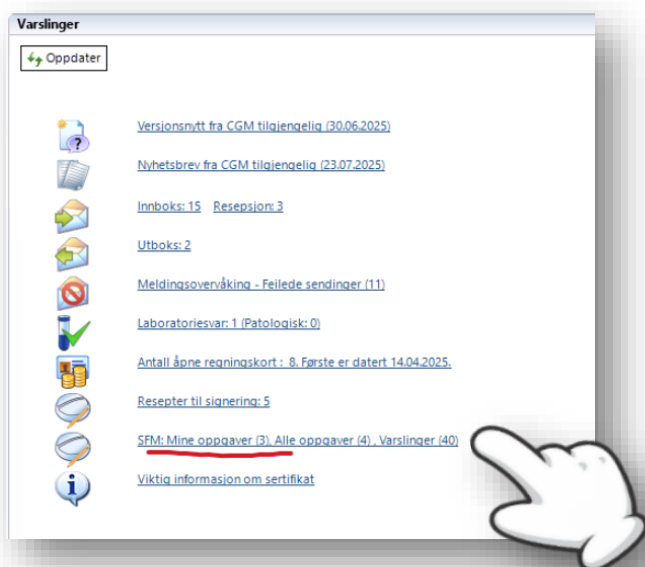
Varslinger

Oppdater

Versjonsnytt fra CGM tilgjengelig (30.06.2025)

Nyhetsbrev fra CGM tilgjengelig (23.07.2025)

Innboks: 15 Resepsjon: 3

Utboks: 2

Meldingsovervåking - Feilede sendinger (11)

Laboratoriesvar: 1 (Patologisk: 0)

Antall åpne regningskort : 8. Første er datert 14.04.2025.

Resepter til signering: 5

SFM: Mine oppgaver (3), Alle oppgaver (4) , Varslinger (40)

Viktig informasjon om sertifikat